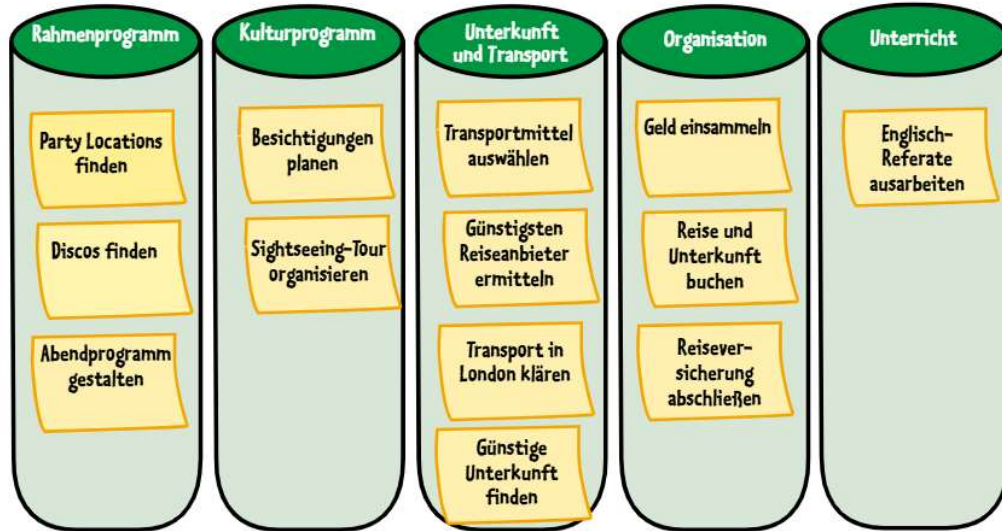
Rahmenprogramm

Party Locations finden

Discos finden

Abendprogramm gestalten

Kulturprogramm

Besichtigungen planen

Sightseeing-Tour organisieren

Unterkunft und Transport

Transportmittel auswählen

Günstigsten Reiseanbieter ermitteln

Transport in London klären

Günstige Unterkunft finden

Organisation

Geld einsammeln

Reise und Unterkunft buchen

Reiseversicherung abschließen

Unterricht

Englisch-Referate ausarbeiten